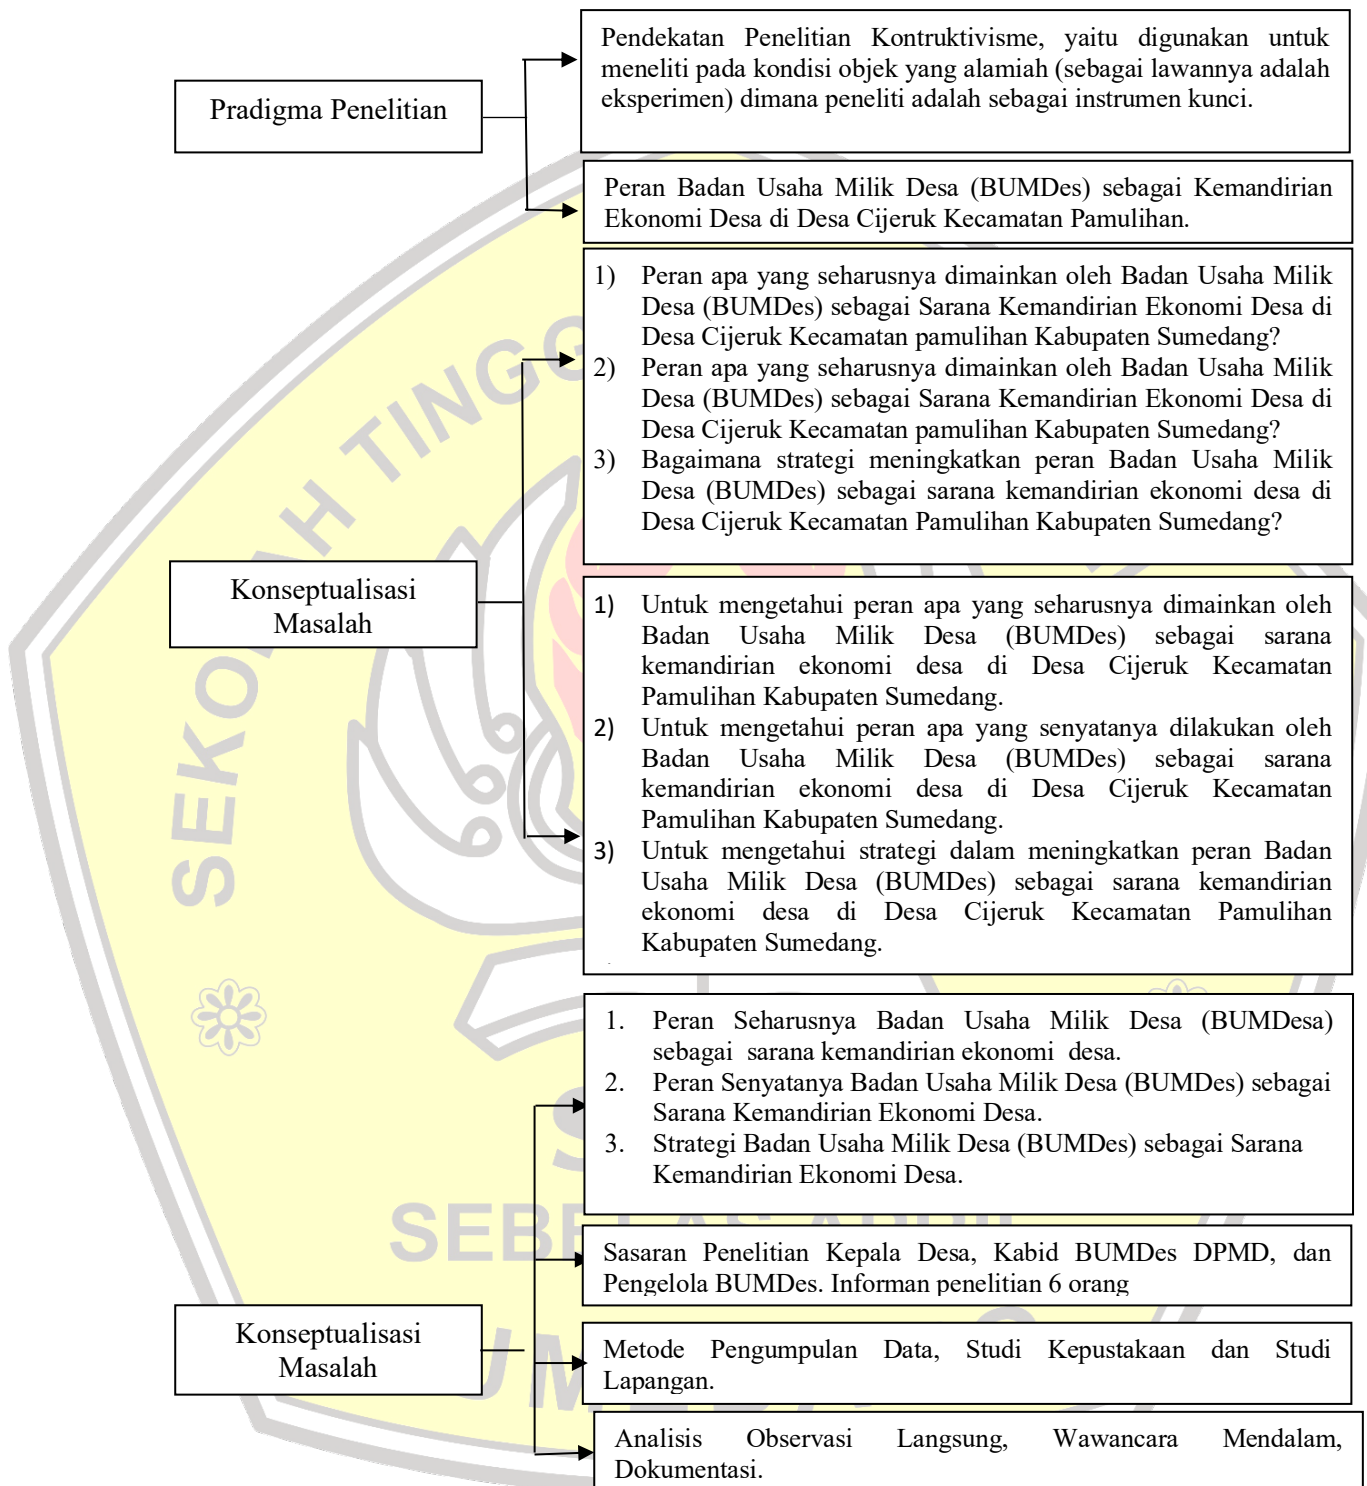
Pradigma Penelitian

Pendekatan Penelitian Kontruktivisme, yaitu digunakan untuk meneliti pada kondisi objek yang alamiah (sebagai lawannya adalah eksperimen) dimana peneliti adalah sebagai instrumen kunci.

Peran Badan Usaha Milik Desa (BUMDes) sebagai Kemandirian Ekonomi Desa di Desa Cijeruk Kecamatan Pamulihan.

Konseptualisasi Masalah

1) Peran apa yang seharusnya dimainkan oleh Badan Usaha Milik Desa (BUMDes) sebagai Sarana Kemandirian Ekonomi Desa di Desa Cijeruk Kecamatan pamulihan Kabupaten Sumedang?
2) Peran apa yang seharusnya dimainkan oleh Badan Usaha Milik Desa (BUMDes) sebagai Sarana Kemandirian Ekonomi Desa di Desa Cijeruk Kecamatan pamulihan Kabupaten Sumedang?
3) Bagaimana strategi meningkatkan peran Badan Usaha Milik Desa (BUMDes) sebagai sarana kemandirian ekonomi desa di Desa Cijeruk Kecamatan Pamulihan Kabupaten Sumedang?

1) Untuk mengetahui peran apa yang seharusnya dimainkan oleh Badan Usaha Milik Desa (BUMDes) sebagai sarana kemandirian ekonomi desa di Desa Cijeruk Kecamatan Pamulihan Kabupaten Sumedang.
2) Untuk mengetahui peran apa yang senyatanya dilakukan oleh Badan Usaha Milik Desa (BUMDes) sebagai sarana kemandirian ekonomi desa di Desa Cijeruk Kecamatan Pamulihan Kabupaten Sumedang.
3) Untuk mengetahui strategi dalam meningkatkan peran Badan Usaha Milik Desa (BUMDes) sebagai sarana kemandirian ekonomi desa di Desa Cijeruk Kecamatan Pamulihan Kabupaten Sumedang.

1. Peran Seharusnya Badan Usaha Milik Desa (BUMDesa) sebagai sarana kemandirian ekonomi desa.
2. Peran Senyatanya Badan Usaha Milik Desa (BUMDes) sebagai Sarana Kemandirian Ekonomi Desa.
3. Strategi Badan Usaha Milik Desa (BUMDes) sebagai Sarana Kemandirian Ekonomi Desa.

Konseptualisasi Masalah

Sasaran Penelitian Kepala Desa, Kabid BUMDes DPMD, dan Pengelola BUMDes. Informan penelitian 6 orang

Metode Pengumpulan Data, Studi Kepustakaan dan Studi Lapangan.

Analisis Observasi Langsung, Wawancara Mendalam, Dokumentasi.